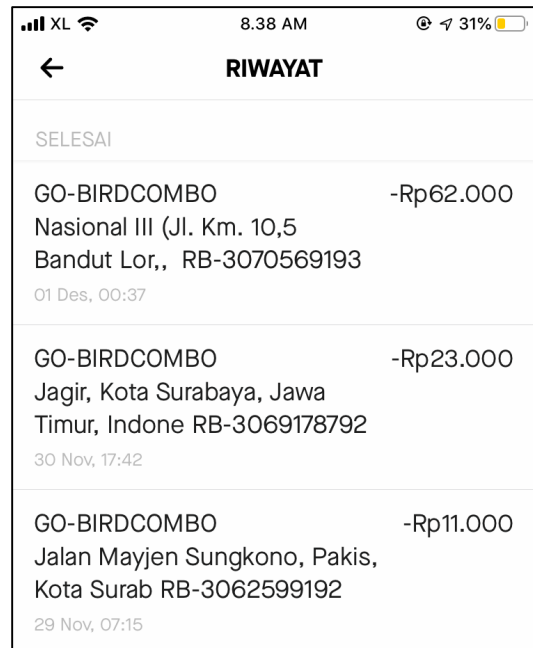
XL 8.38 AM 31%

RIWAYAT

SELESAI

GO-BIRDCOMBO -Rp62.000
Nasional III (Jl. Km. 10,5 Bandut Lor,, RB-3070569193
01 Des, 00:37

GO-BIRDCOMBO -Rp23.000
Jagir, Kota Surabaya, Jawa Timur, Indone RB-3069178792
30 Nov, 17:42

GO-BIRDCOMBO -Rp11.000
Jalan Mayjen Sungkono, Pakis, Kota Surab RB-3062599192
29 Nov, 07:15